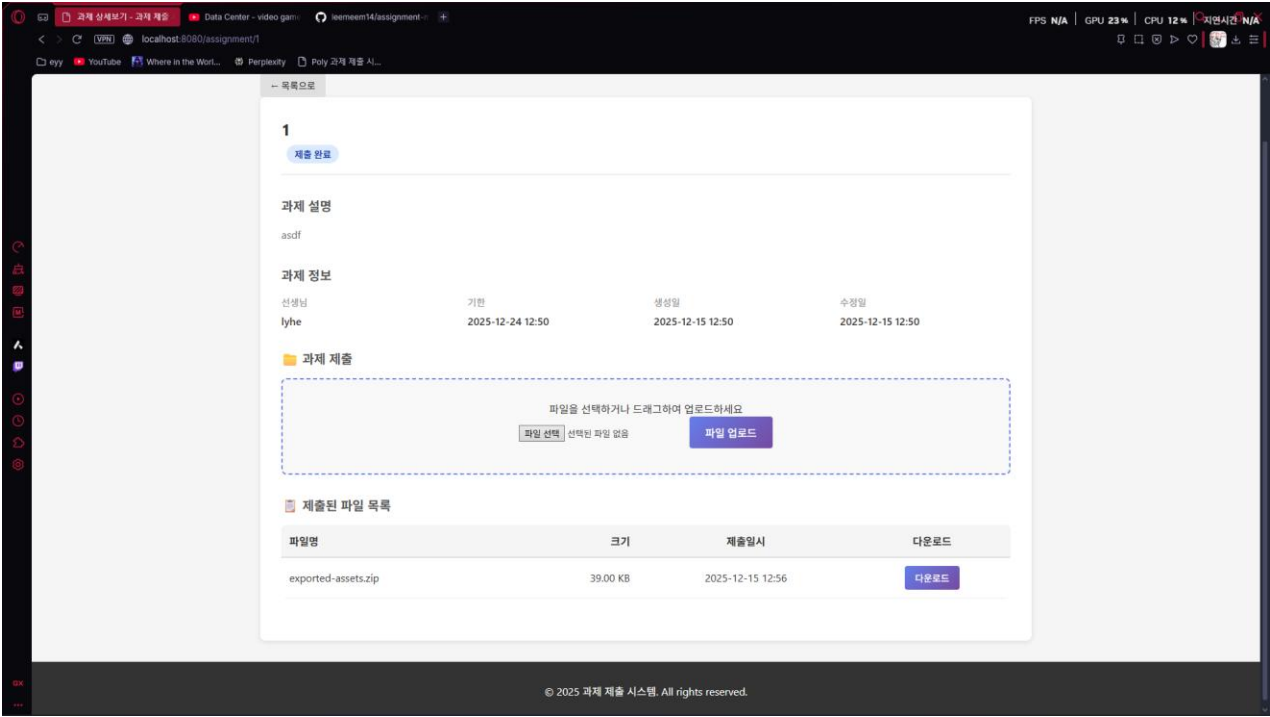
과제 상세보기 - 과제 제출 | Data Center - video game | leemeem14/assignment-

FPS N/A | GPU 23% | CPU 12% | 지연시간 N/A

localhost:8080/assignment/1

eyy | YouTube | Where in the Worl... | Perplexity | Poly 과제 제출 시...

← 목록으로

1

제출 완료

과제 설명

asdf

과제 정보

| 선생님 | 기한 | 생성일 | 수정일 |
|---|---|---|---|
| lyhe | 2025-12-24 12:50 | 2025-12-15 12:50 | 2025-12-15 12:50 |

과제 제출

파일을 선택하거나 드래그하여 업로드하세요

파일 선택 선택된 파일 없음

파일 업로드

제출된 파일 목록

| 파일명 | 크기 | 제출일시 | 다운로드 |
|---|---|---|---|
| exported-assets.zip | 39.00 KB | 2025-12-15 12:56 | 다운로드 |

© 2025 과제 제출 시스템. All rights reserved.